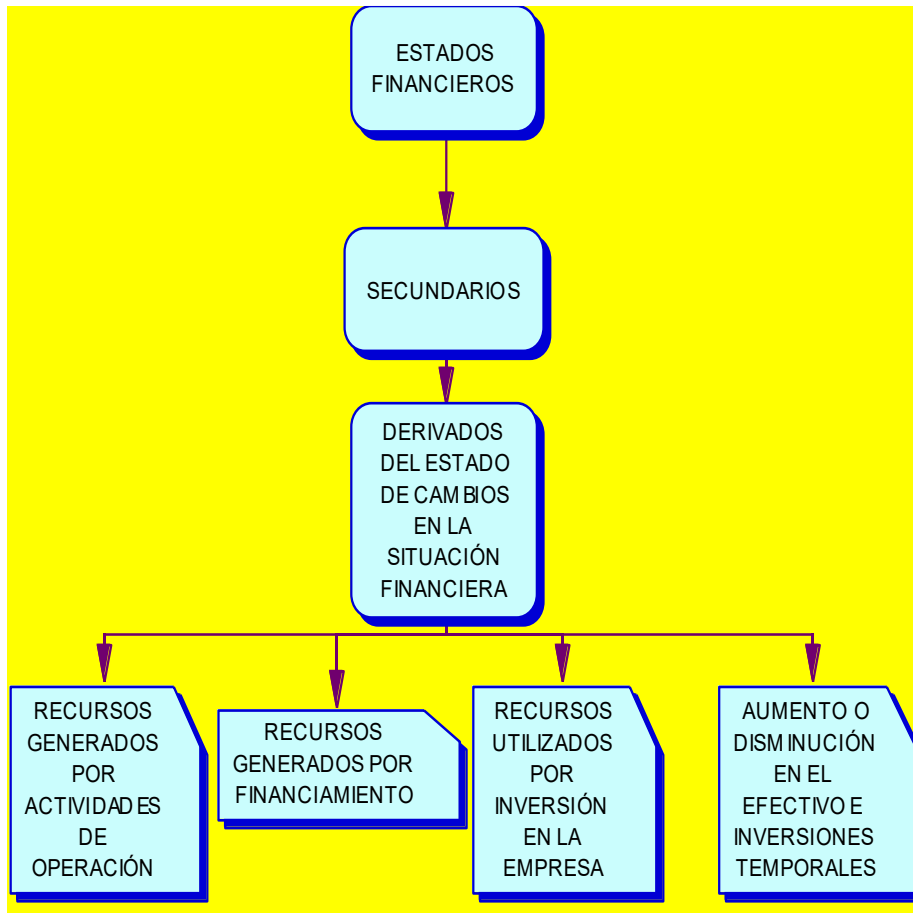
ESTADOS FINANCIEROS

SECUNDARIOS

DERIVADOS DEL ESTADO DE CAMBIOS EN LA SITUACIÓN FINANCIERA

RECURSOS GENERADOS POR ACTIVIDADES DE OPERACIÓN

RECURSOS GENERADOS POR FINANCIAMIENTO

RECURSOS UTILIZADOS POR INVERSIÓN EN LA EMPRESA

AUMENTO O DISMINUCIÓN EN EL EFECTIVO E INVERSIONES TEMPORALES